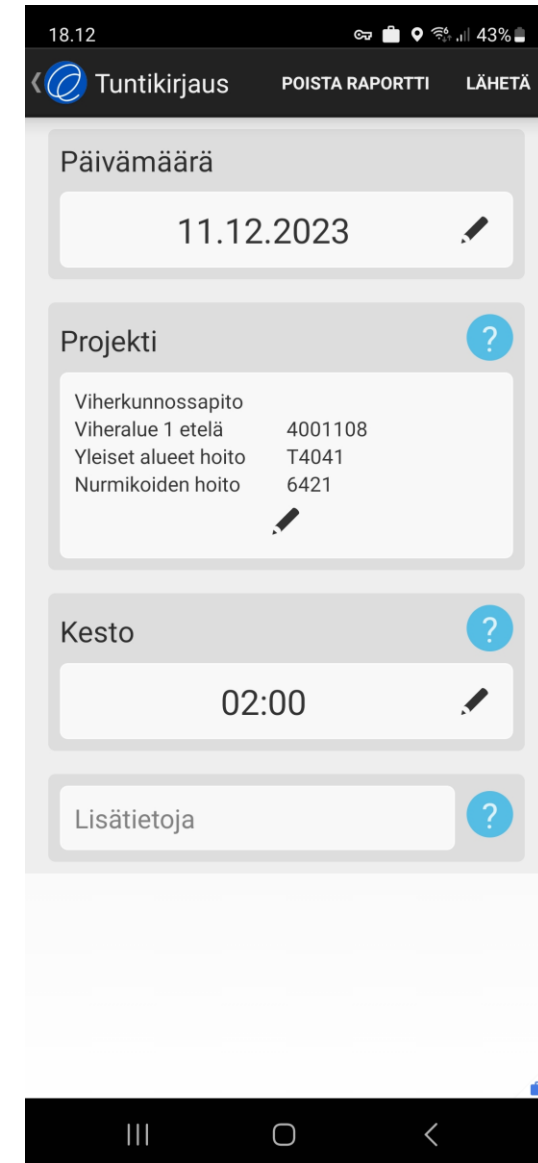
18.12 43%

Tuntikirjaus POISTA RAPORTTI LÄHETÄ

Päivämäärä

11.12.2023

Projekti ?

Viherkunnossapito
Viheralue 1 etelä 4001108
Yleiset alueet hoito T4041
Nurmikoiden hoito 6421

Kesto ?

02:00

Lisätietoja ?